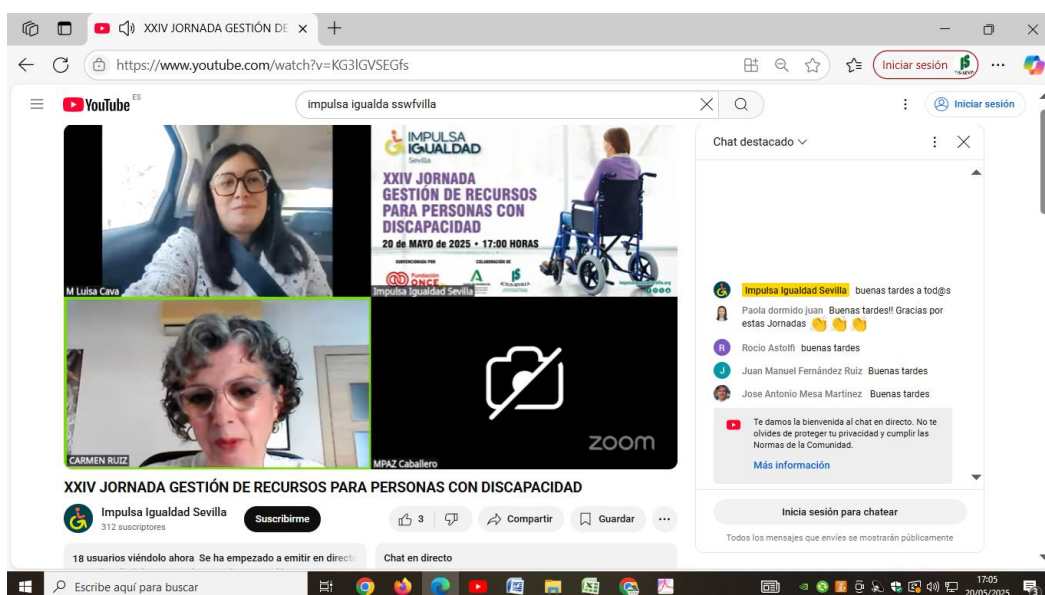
XXIV JORNADA GESTIÓN DE ×

https://www.youtube.com/watch?v=KG3lGVSEGfs

Iniciar sesión

YouTube ES

impulsa igualda sswfvilla

Iniciar sesión

IMPULSA IGUALDAD Sevilla

XXIV JORNADA GESTIÓN DE RECURSOS PARA PERSONAS CON DISCAPACIDAD

20 de MAYO de 2025 • 17:00 HORAS

Fundación ONCE

M Luisa Cava

Impulsa Igualdad Sevilla

CARMEN RUIZ

MPAZ Caballero

zoom

Chat destacado

Impulsa Igualdad Sevilla buenas tardes a tod@s

Paola dormido juan Buenas tardes!! Gracias por estas Jornadas 👏 👏 👏

Rocio Astolfi buenas tardes

Juan Manuel Fernández Ruiz Buenas tardes

Jose Antonio Mesa Martinez Buenas tardes

Te damos la bienvenida al chat en directo. No te olvides de proteger tu privacidad y cumplir las Normas de la Comunidad.

Más información

Inicia sesión para chatear

Todos los mensajes que envíes se mostrarán públicamente

XXIV JORNADA GESTIÓN DE RECURSOS PARA PERSONAS CON DISCAPACIDAD

Impulsa Igualdad Sevilla
312 suscriptores

Suscribirme

3

Compartir

Guardar

18 usuarios viéndolo ahora Se ha empezado a emitir en directo

Chat en directo

Escribe aquí para buscar

17:05
20/05/2025